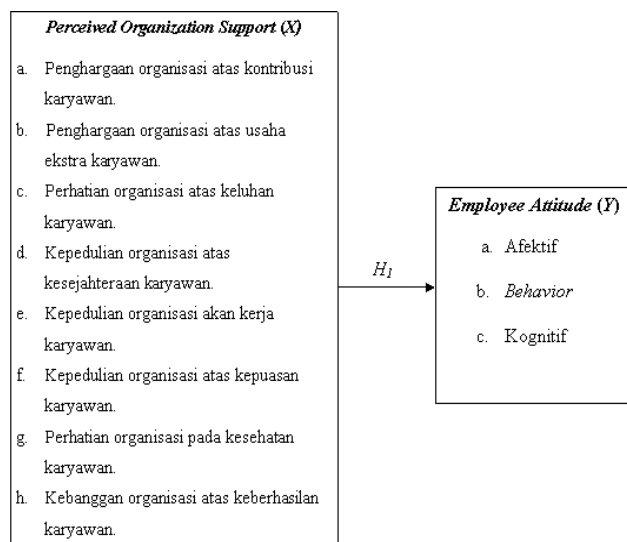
Perceived Organization Support (X)

a. Penghargaan organisasi atas kontribusi karyawan.
b. Penghargaan organisasi atas usaha ekstra karyawan.
c. Perhatian organisasi atas keluhan karyawan.
d. Kepedulian organisasi atas kesejahteraan karyawan.
e. Kepedulian organisasi akan kerja karyawan.
f. Kepedulian organisasi atas kepuasan karyawan.
g. Perhatian organisasi pada kesehatan karyawan.
h. Kebanggan organisasi atas keberhasilan karyawan.

$H_1$

Employee Attitude (Y)

a. Afektif
b. Behavior
c. Kognitif